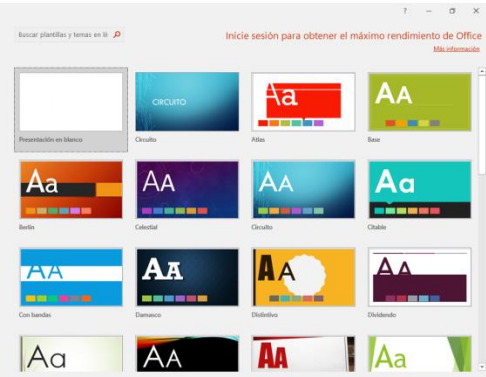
? — ❐ ✕

Buscar plantillas y temas en lí

Inicie sesión para obtener el máximo rendimiento de Office

Más información

Presentación en blanco

CIRCUITO

Circuito

Aa

Atlas

AA

Base

Aa

Berlín

AA

Celestial

AA

Circuito

Aa

Citable

AA

Con bandas

AA

Damasco

AA

Distintivo

AA

Dividendo

Aa

AA

AA

Aa